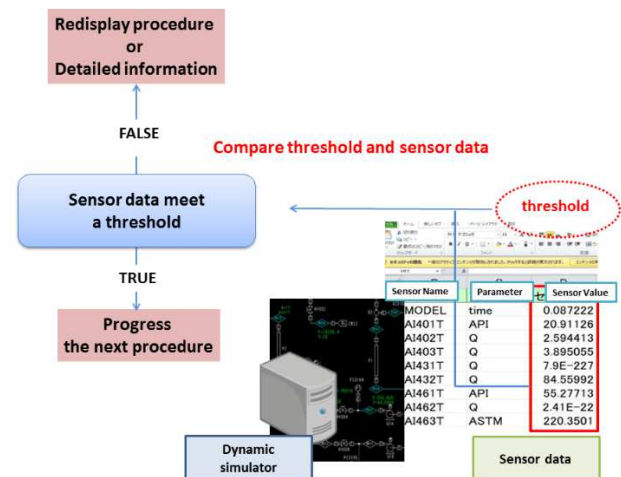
Redisplay procedure
or
Detailed information

FALSE

Compare threshold and sensor data

Sensor data meet a threshold

threshold

TRUE

Progress the next procedure

| Sensor Name | Parameter | Sensor Value |
|---|---|---|
| MODEL | time | 0.087222 |
| AI401T | API | 20.91126 |
| AI402T | Q | 2.594413 |
| AI403T | Q | 3.895055 |
| AI431T | Q | 7.9E−227 |
| AI432T | Q | 84.55992 |
| AI461T | API | 55.27713 |
| AI462T | Q | 2.41E−22 |
| AI463T | ASTM | 220.3501 |

Dynamic simulator

Sensor data